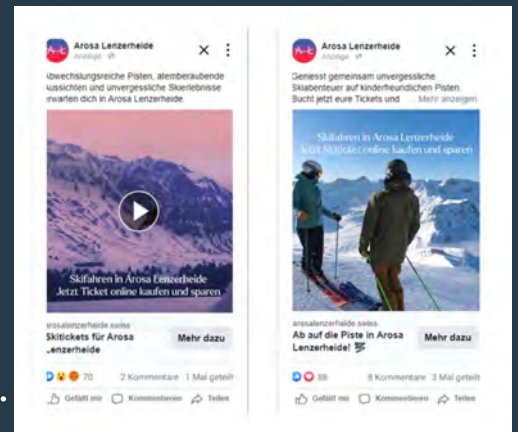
Arosa Lenzerheide
Anzeige

Abwechslungsreiche Pisten, atemberaubende Aussichten und unvergessliche Skierlebnisse erwarten dich in Arosa Lenzerheide

Skifahren in Arosa Lenzerheide
Jetzt Ticket online kaufen und sparen

arosalenzerheide.swiss
Skitickets für Arosa Lenzerheide

Mehr dazu

70
2 Kommentare 1 Mal geteilt

Gefällt mir Kommentieren Teilen

Arosa Lenzerheide
Anzeige

Geniesst gemeinsam unvergessliche Skiabenteuer auf kinderfreundlichen Pisten Bucht jetzt eure Tickets und ... Mehr anzeigen

Skifahren in Arosa Lenzerheide
Jetzt Skitickets online kaufen und sparen

arosalenzerheide.swiss
Ab auf die Piste in Arosa Lenzerheide!

Mehr dazu

88
8 Kommentare 3 Mal geteilt

Gefällt mir Kommentieren Teilen